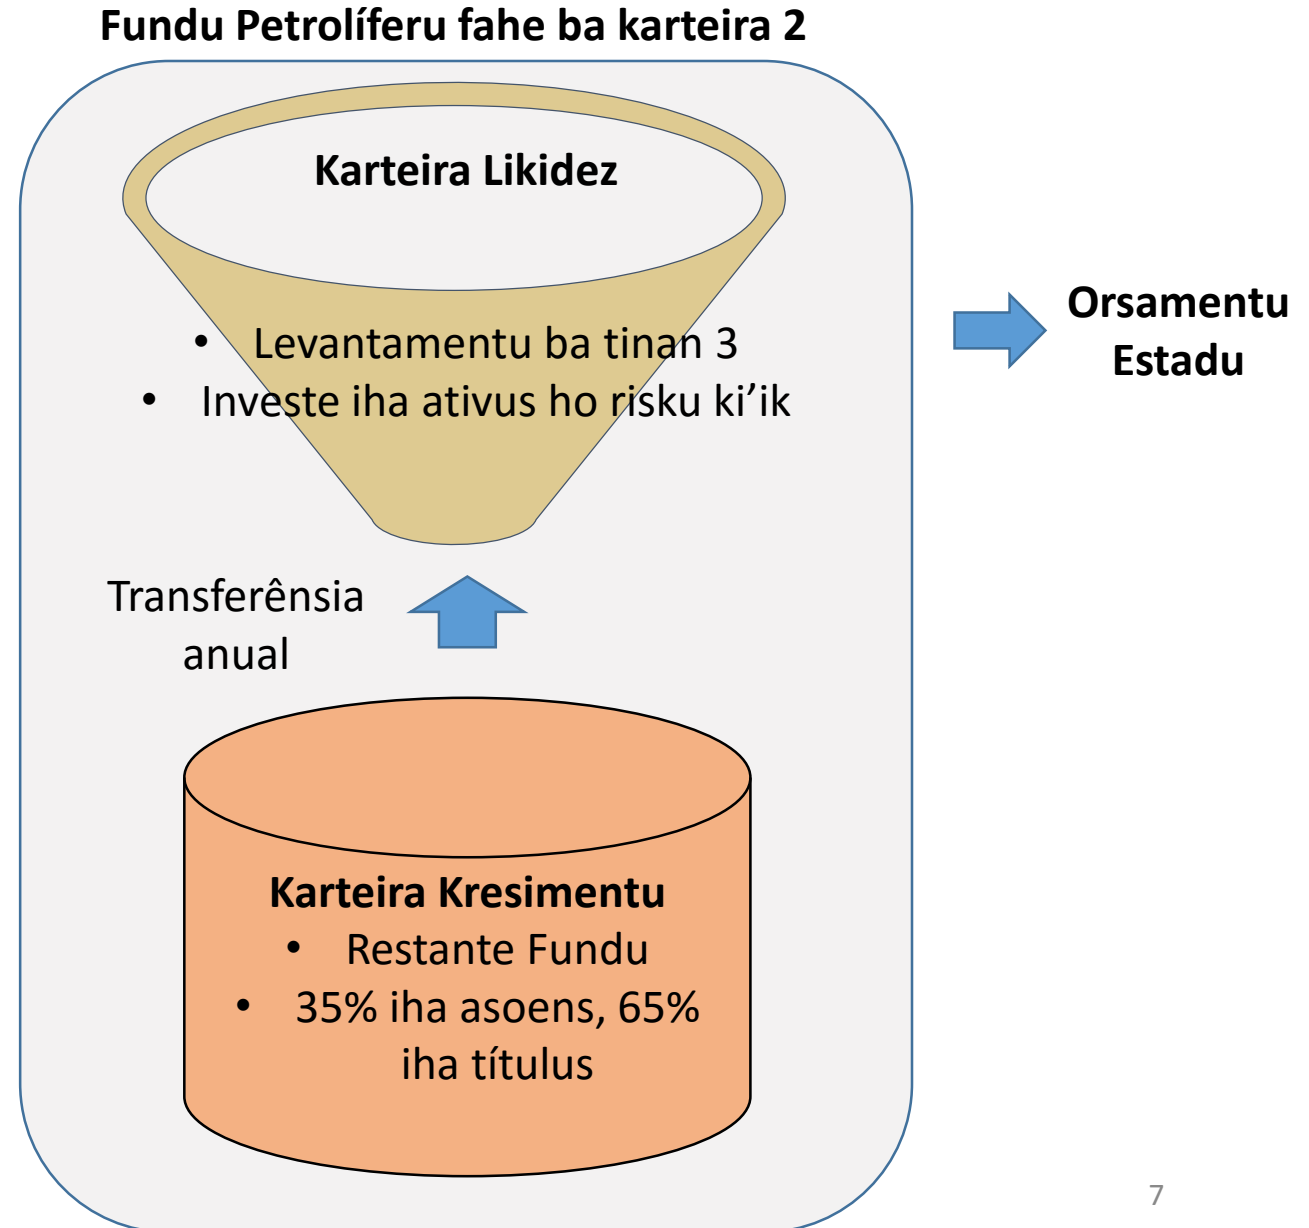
Fundu Petrolíferu fahe ba karteira 2

Karteira Likidez

- Levantamentu ba tinan 3
- Investe iha ativus ho risku ki'ik

Orsamentu Estadu

Transferênsia anual

Karteira Kresimentu

- Restante Fundu
- 35% iha asoens, 65% iha títulus

7